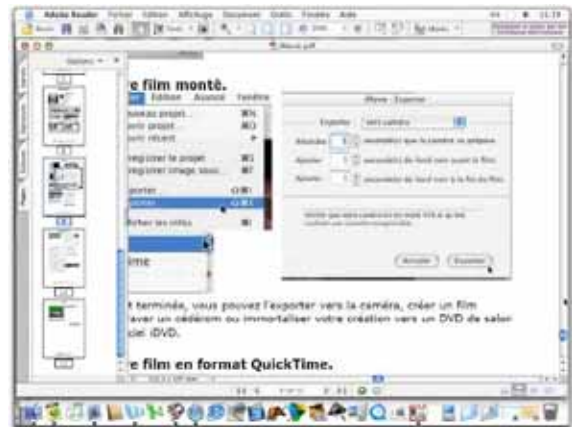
Adobe Reader Fichier Édition Affichage Document Outils Fenêtre Aide

iMovie.pdf

e film monté.

Édition Avancé Fenêtre

uveau projet...
vrir projet...
vrir récent

egistrer le projet
egistrer image sous...

porter
porter

fficher les infos

ime

iMovie : Exporter

Exporter : vers caméra

Attendre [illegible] seconde(s) que la caméra se prépare.

Ajouter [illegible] seconde(s) de fond noir avant le film.

Ajouter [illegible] seconde(s) de fond noir à la fin du film.

Annuler Exporter

t terminé, vous pouvez l'exporter vers la caméra, créer un film aver un cédérom ou immortaliser votre création vers un DVD de salon ciel iDVD.

e film en format QuickTime.